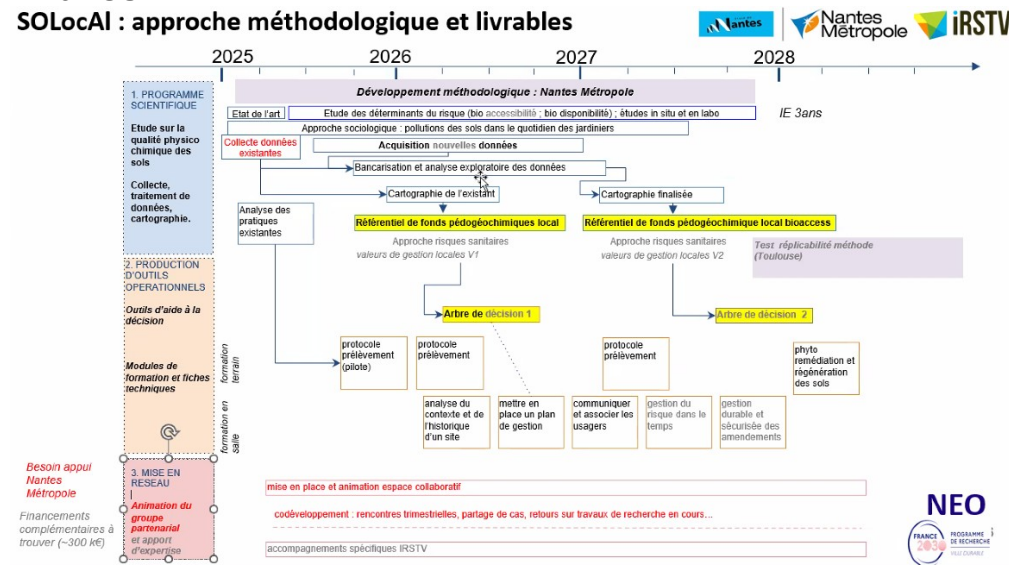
SOLocAl : approche méthodologique et livrables

Nantes Nantes Métropole IRSTV

2025 2026 2027 2028

Développement méthodologique : Nantes Métropole

1. PROGRAMME SCIENTIFIQUE

Etude sur la qualité physico chimique des sols

Collecte, traitement de données, cartographie.

Etat de l'art

Etude des déterminants du risque (bio accessibilité ; bio disponibilité) ; études in situ et en labo

IE 3ans

Approche sociologique : pollutions des sols dans le quotidien des jardiniers

Collecte données existantes

Acquisition nouvelles données

Bancarisation et analyse exploratoire des données

Cartographie de l'existant

Cartographie finalisée

Analyse des pratiques existantes

Référentiel de fonds pédogéochimiques local

Référentiel de fonds pédogéochimique local bioaccess

Approche risques sanitaires valeurs de gestion locales V1

Approche risques sanitaires valeurs de gestion locales V2

Test réplicabilité méthode (Toulouse)

2. PRODUCTION D'OUTILS OPERATIONNELS

Outils d'aide à la décision

Arbre de décision 1

Arbre de décision 2

Modules de formation et fiches techniques

formation terrain

formation en salle

protocole prélèvement (pilote)

protocole prélèvement

protocole prélèvement

phyto remédiation et régénération des sols

analyse du contexte et de l'historique d'un site

mettre en place un plan de gestion

communiquer et associer les usagers

gestion du risque dans le temps

gestion durable et sécurisée des amendements

Besoin appui Nantes Métropole

3. MISE EN RESEAU

Animation du groupe partenarial et apport d'expertise

Financements complémentaires à trouver (~300 k€)

mise en place et animation espace collaboratif

codéveloppement : rencontres trimestrielles, partage de cas, retours sur travaux de recherche en cours…

accompagnements spécifiques IRSTV

NEO

FRANCE 2030 PROGRAMME DE RECHERCHE VILLE DURABLE